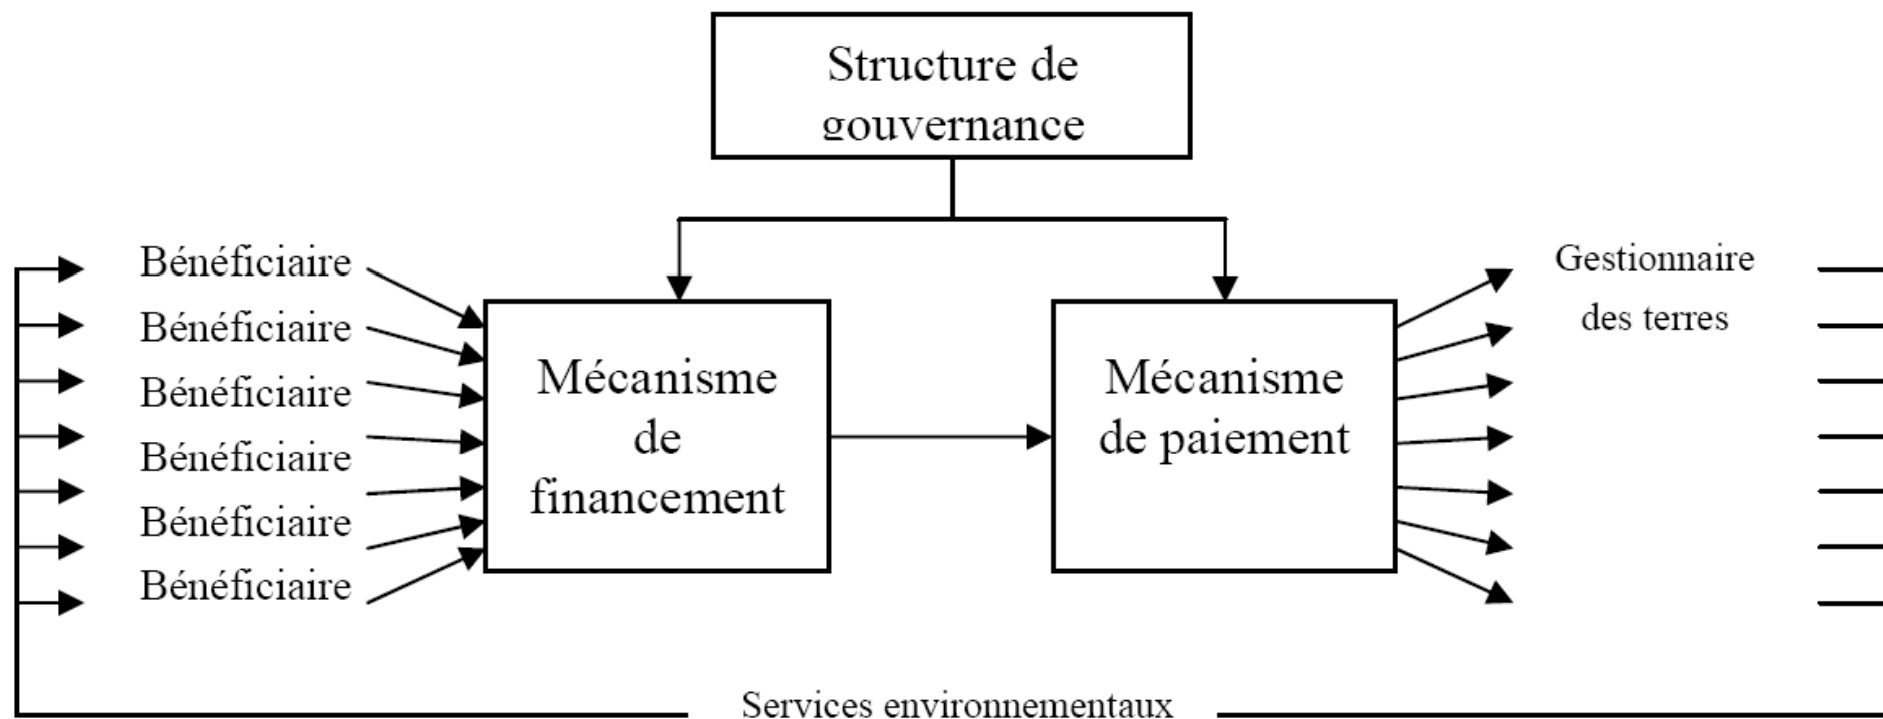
Structure de gouvernance

Bénéficiaire
Bénéficiaire
Bénéficiaire
Bénéficiaire
Bénéficiaire
Bénéficiaire

Mécanisme de financement

Mécanisme de paiement

Gestionnaire des terres

Services environnementaux